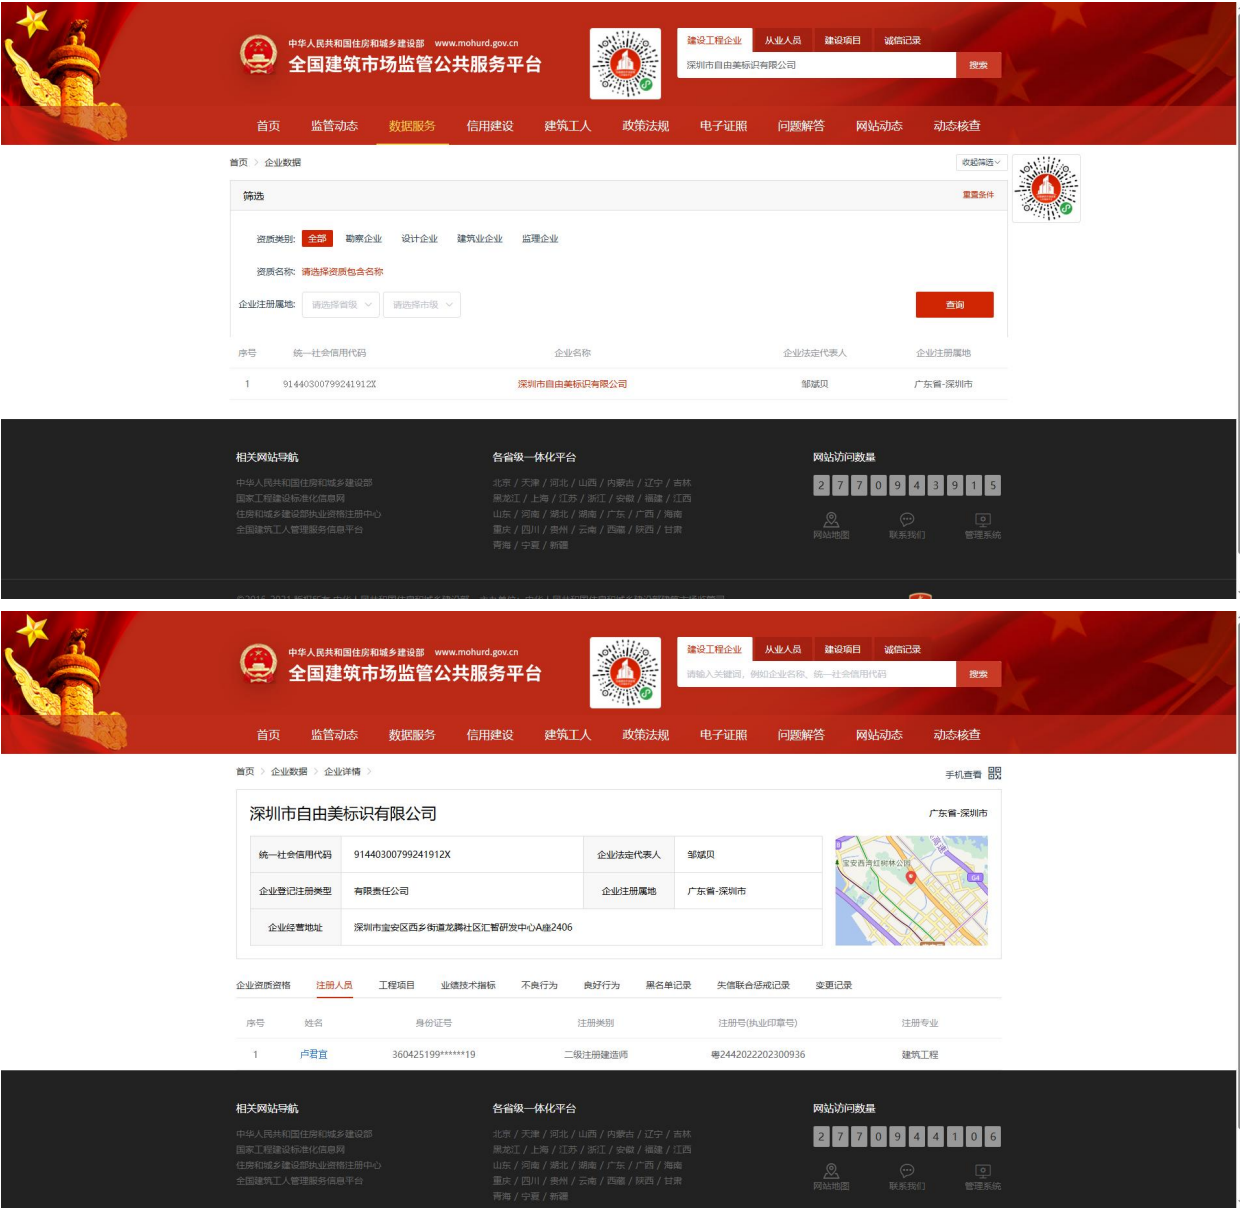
中华人民共和国住房和城乡建设部 www.mohurd.gov.cn
全国建筑市场监管公共服务平台

建设工程企业 从业人员 建设项目 诚信记录
深圳市自由美标识有限公司
搜索

首页 监管动态 数据服务 信用建设 建筑工人 政策法规 电子证照 问题解答 网站动态 动态核查

首页 > 企业数据
收起筛选

筛选
重置条件

资质类别: 全部 勘察企业 设计企业 建筑业企业 监理企业

资质名称: 请选择资质包含名称

企业注册属地: 请选择省级 请选择市级
查询

| 序号 | 统一社会信用代码 | 企业名称 | 企业法定代表人 | 企业注册属地 |
|---|---|---|---|---|
| 1 | 91440300799241912X | 深圳市自由美标识有限公司 | 邹斌贝 | 广东省-深圳市 |

相关网站导航
中华人民共和国住房和城乡建设部
国家工程建设标准化信息网
住房和城乡建设部执业资格注册中心
全国建筑工人管理服务信息平台

各省级一体化平台
北京 / 天津 / 河北 / 山西 / 内蒙古 / 辽宁 / 吉林
黑龙江 / 上海 / 江苏 / 浙江 / 安徽 / 福建 / 江西
山东 / 河南 / 湖北 / 湖南 / 广东 / 广西 / 海南
重庆 / 四川 / 贵州 / 云南 / 西藏 / 陕西 / 甘肃
青海 / 宁夏 / 新疆

网站访问数量
2 7 7 0 9 4 3 9 1 5
网站地图 联系我们 管理系统

中华人民共和国住房和城乡建设部 www.mohurd.gov.cn
全国建筑市场监管公共服务平台

建设工程企业 从业人员 建设项目 诚信记录
请输入关键词，例如企业名称、统一社会信用代码
搜索

首页 监管动态 数据服务 信用建设 建筑工人 政策法规 电子证照 问题解答 网站动态 动态核查

首页 > 企业数据 > 企业详情 >
手机查看

深圳市自由美标识有限公司
广东省-深圳市

| 统一社会信用代码 | 91440300799241912X | 企业法定代表人 | 邹斌贝 |
|---|---|---|---|
| 企业登记注册类型 | 有限责任公司 | 企业注册属地 | 广东省-深圳市 |
| 企业经营地址 | 深圳市宝安区西乡街道龙腾社区汇智研发中心A座2406 | | |

宝安西湾红树林公园

企业资质资格 注册人员 工程项目 业绩技术指标 不良行为 良好行为 黑名单记录 失信联合惩戒记录 变更记录

| 序号 | 姓名 | 身份证号 | 注册类别 | 注册号(执业印章号) | 注册专业 |
|---|---|---|---|---|---|
| 1 | 卢君宜 | 360425199******19 | 二级注册建造师 | 粤2442022202300936 | 建筑工程 |

相关网站导航
中华人民共和国住房和城乡建设部
国家工程建设标准化信息网
住房和城乡建设部执业资格注册中心
全国建筑工人管理服务信息平台

各省级一体化平台
北京 / 天津 / 河北 / 山西 / 内蒙古 / 辽宁 / 吉林
黑龙江 / 上海 / 江苏 / 浙江 / 安徽 / 福建 / 江西
山东 / 河南 / 湖北 / 湖南 / 广东 / 广西 / 海南
重庆 / 四川 / 贵州 / 云南 / 西藏 / 陕西 / 甘肃
青海 / 宁夏 / 新疆

网站访问数量
2 7 7 0 9 4 4 1 0 6
网站地图 联系我们 管理系统